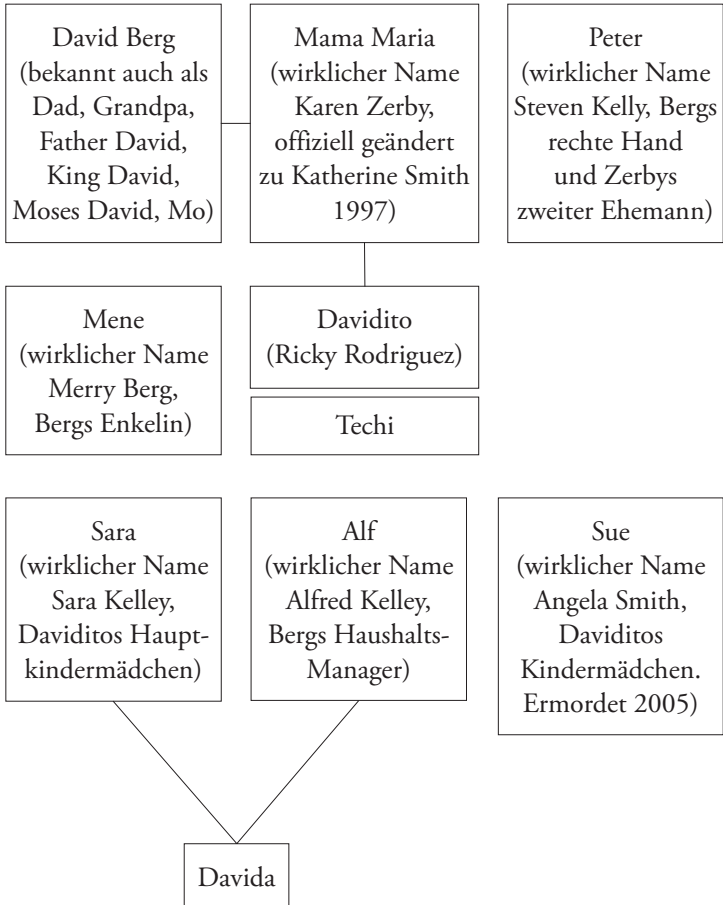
David Berg (bekannt auch als Dad, Grandpa, Father David, King David, Moses David, Mo)

Mama Maria (wirklicher Name Karen Zerby, offiziell geändert zu Katherine Smith 1997)

Peter (wirklicher Name Steven Kelly, Bergs rechte Hand und Zerbys zweiter Ehemann)

Mene (wirklicher Name Merry Berg, Bergs Enkelin)

Davidito (Ricky Rodriguez)

Techi

Sara (wirklicher Name Sara Kelley, Daviditos Hauptkindermädchen)

Alf (wirklicher Name Alfred Kelley, Bergs Haushalts-Manager)

Sue (wirklicher Name Angela Smith, Daviditos Kindermädchen. Ermordet 2005)

Davida